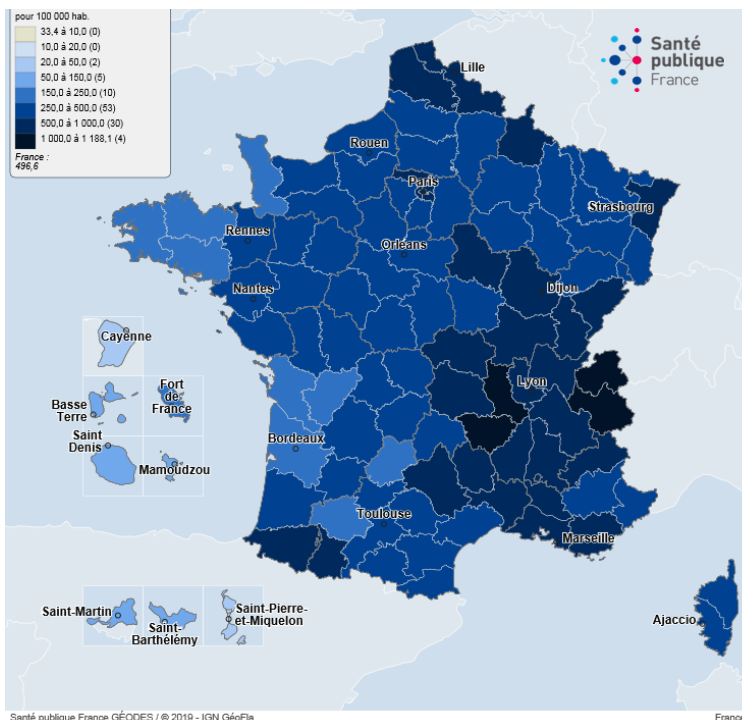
pour 100 000 hab.
33,4 à 10,0 (0)
10,0 à 20,0 (0)
20,0 à 50,0 (2)
50,0 à 150,0 (5)
150,0 à 250,0 (10)
250,0 à 500,0 (53)
500,0 à 1 000,0 (30)
1 000,0 à 1 188,1 (4)
France : 496,6

Santé publique France

Lille
Rouen
Paris
Strasbourg
Rennes
Orleans
Nantes
Dijon
Cayenne
Lyon
Fort de France
Basse Terre
Saint Denis
Mamoudzou
Bordeaux
Toulouse
Marseille
Saint-Martin
Saint-Barthélémy
Saint-Pierre-et-Miquelon
Ajaccio

Santé publique France GÉODES / © 2019 - IGN GéoFla
France